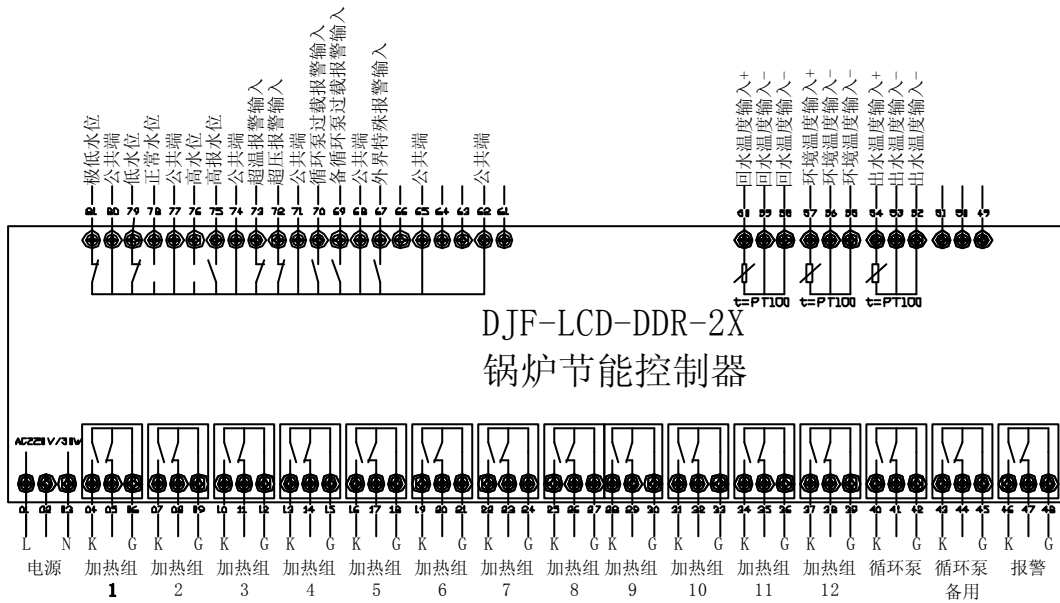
极低水位
公共端
低水位
正常水位
公共端
高水位
高报水位
公共端
超温报警输入
超压报警输入
公共端
循环泵过载报警输入
备循环泵过载报警输入
公共端
外界特殊报警输入
公共端
公共端

81 80 79 78 77 76 75 74 73 72 71 70 69 68 67 66 65 64 63 62 61

回水温度输入+
回水温度输入-
回水温度输入-
环境温度输入+
环境温度输入-
环境温度输入-
出水温度输入+
出水温度输入-
出水温度输入-

60 59 58 57 56 55 54 53 52 51 50 49

t=PT100 t=PT100 t=PT100

DJF-LCD-DDR-2X
锅炉节能控制器

AC220V/30W

01 02 03 04 05 06 07 08 09 10 11 12 13 14 15 16 17 18 19 20 21 22 23 24 25 26 27 28 29 30 31 32 33 34 35 36 37 38 39 40 41 42 43 44 45 46 47 48

L N K G K G K G K G K G K G K G K G K G K G K G K G K G K G K G

电源 加热组 1 加热组 2 加热组 3 加热组 4 加热组 5 加热组 6 加热组 7 加热组 8 加热组 9 加热组 10 加热组 11 加热组 12 循环泵 循环泵 备用 报警